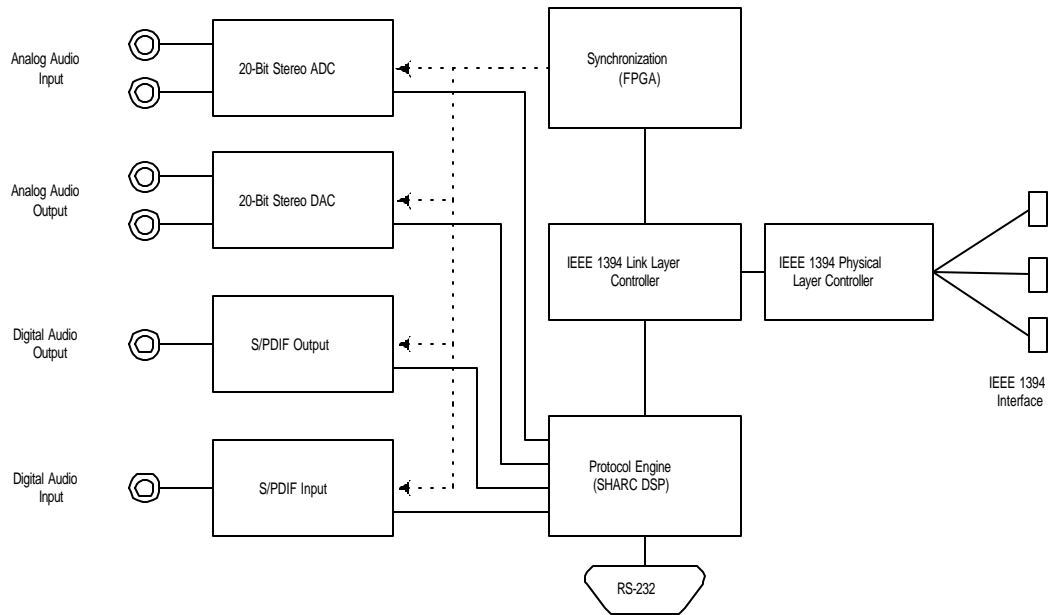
Analog Audio Input

20-Bit Stereo ADC

Synchronization (FPGA)

Analog Audio Output

20-Bit Stereo DAC

IEEE 1394 Link Layer Controller

IEEE 1394 Physical Layer Controller

Digital Audio Output

S/PDIF Output

IEEE 1394 Interface

Digital Audio Input

S/PDIF Input

Protocol Engine (SHARC DSP)

RS-232